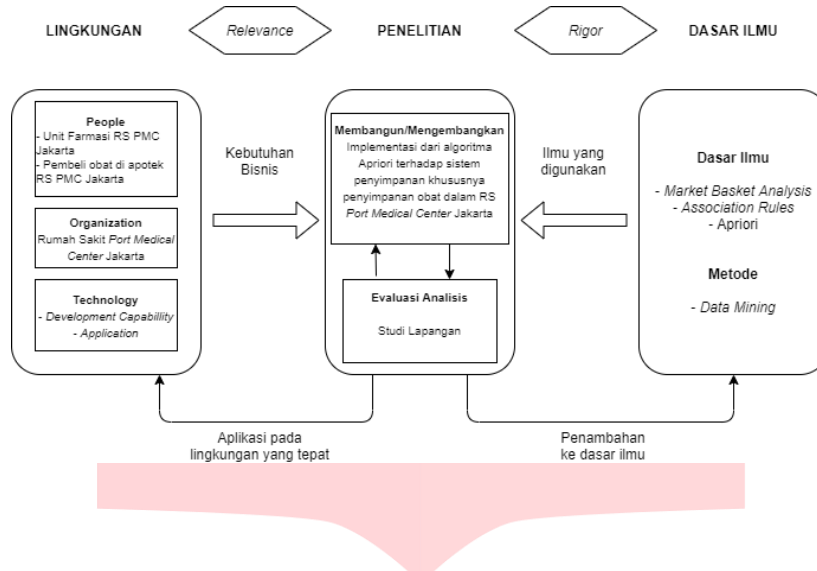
LINGKUNGAN

Relevance

PENELITIAN

Rigor

DASAR ILMU

People
- Unit Farmasi RS PMC Jakarta
- Pembeli obat di apotek RS PMC Jakarta

Organization
Rumah Sakit Port Medical Center Jakarta

Technology
- Development Capabillity
- Application

Kebutuhan Bisnis

Membangun/Mengembangkan
Implementasi dari algoritma Apriori terhadap sistem penyimpanan khususnya penyimpanan obat dalam RS Port Medical Center Jakarta

Evaluasi Analisis
Studi Lapangan

Ilmu yang digunakan

Dasar Ilmu
- Market Basket Analysis
- Association Rules
- Apriori

Metode
- Data Mining

Aplikasi pada lingkungan yang tepat

Penambahan ke dasar ilmu